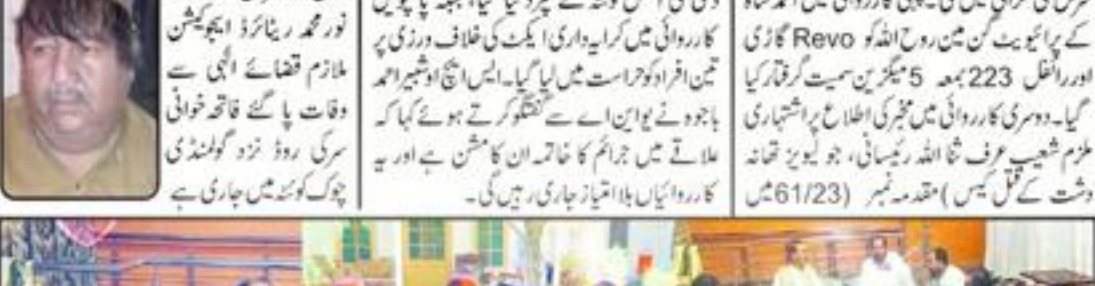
نور محمد ریٹائرڈ ایجوکیشن ملازم قضائے الٰہی سے وفات پا گئے فاتحہ خوانی سرکی روڈ نزد گولنڈنی چوک کوئٹہ میں جاری ہے

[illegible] کارروائی میں کرایہ داری ایکٹ کی خلاف ورزی پر تین افراد کو حراست میں لیا گیا۔ ایس ایچ او شبیر احمد باجوہ نے یو این اے سے گفتگو کرتے ہوئے کہا کہ علاقے میں جرائم کا خاتمہ ان کا مشن ہے اور یہ کارروائیاں بلاامتیاز جاری رہیں گی۔

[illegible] کے پرائیویٹ گن مین روح اللہ کو Revo گاڑی اور رائفل 223 بمعہ 5 میگزین سمیت گرفتار کیا گیا۔ دوسری کارروائی میں مخبری کی اطلاع پر اشتہاری ملزم شعیب عرف ثنا اللہ رئیسانی، جو لیویز تھانہ دشت کے قتل کیس (مقدمہ نمبر 61/23) میں